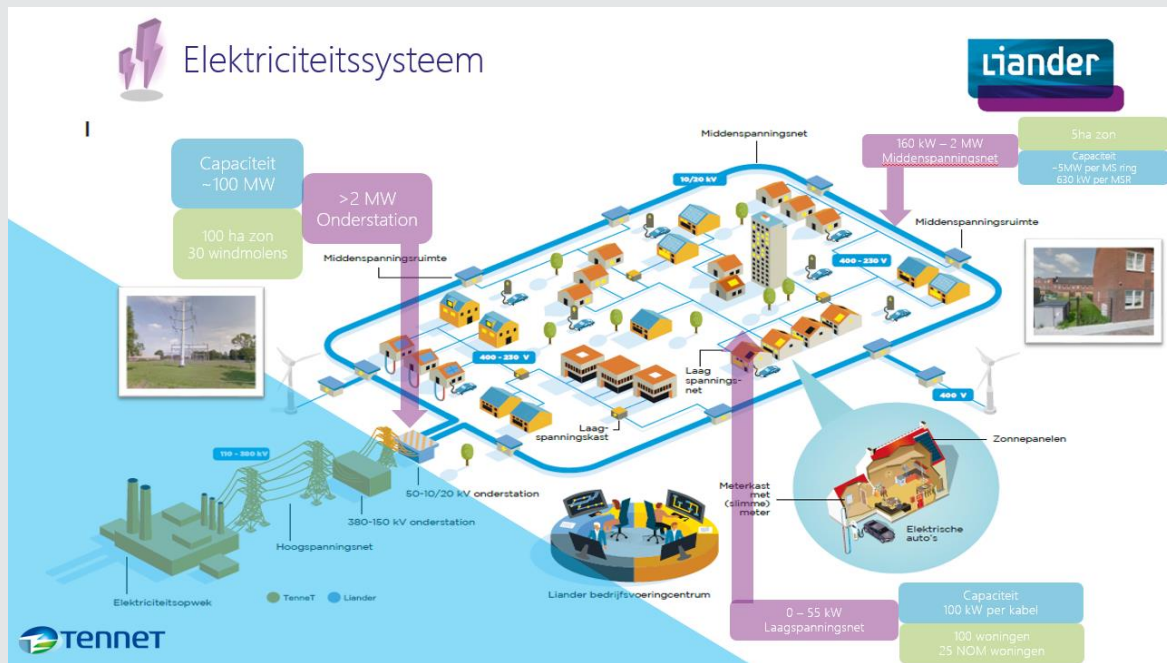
Elektriciteitssysteem

liander

Capaciteit
~100 MW

100 ha zon
30 windmolens

>2 MW
Onderstation

Middenspanningsnet

160 kW – 2 MW
Middenspanningsnet

5ha zon

Capaciteit
~5MW per MS ring
630 kW per MSR

10/20 kV

Middenspanningsruimte

Middenspanningsruimte

400 - 230 V

400 - 230 V

Laag-
spannings-
net

400 V

Laag-
spanningskast

110 - 380 kV

50-10/20 kV onderstation

380-150 kV onderstation

Hoogspanningsnet

Zonnepanelen

Meterkast
met
(slimme)
meter

Elektrische
auto's

Elektriciteitsopwek

TenneT Liander

Liander bedrijfsvoeringcentrum

0 – 55 kW
Laagspanningsnet

Capaciteit
100 kW per kabel

100 woningen
25 NOM woningen

TENNET